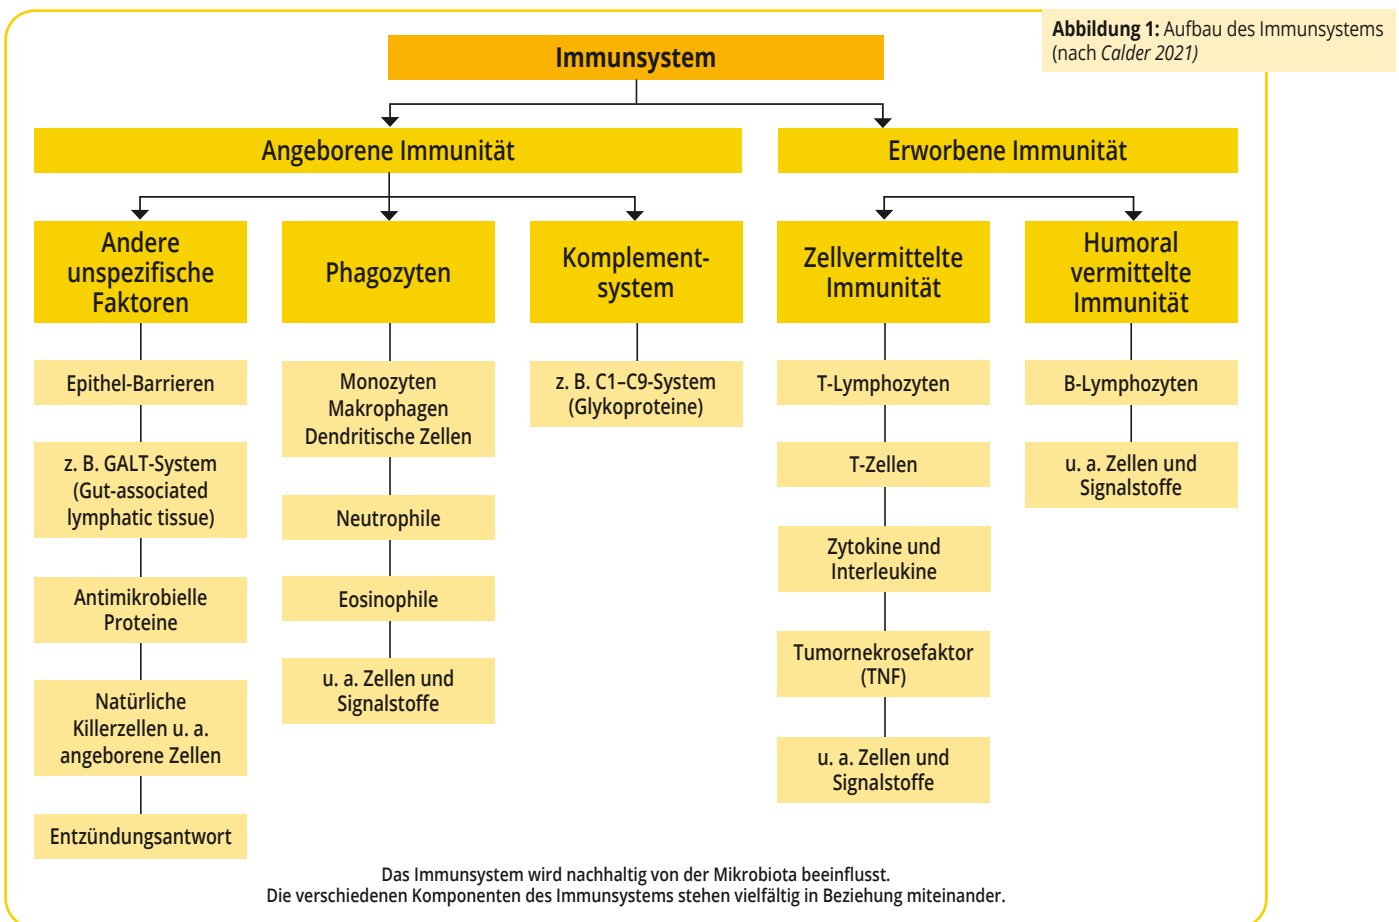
**Abbildung 1:** Aufbau des Immunsystems (nach *Calder 2021*)

Immunsystem

Angeborene Immunität

Erworbene Immunität

Andere unspezifische Faktoren

Epithel-Barrieren

z. B. GALT-System (Gut-associated lymphatic tissue)

Antimikrobielle Proteine

Natürliche Killerzellen u. a. angeborene Zellen

Entzündungsantwort

Phagozyten

Monozyten Makrophagen Dendritische Zellen

Neutrophile

Eosinophile

u. a. Zellen und Signalstoffe

Komplementsystem

z. B. C1–C9-System (Glykoproteine)

Zellvermittelte Immunität

T-Lymphozyten

T-Zellen

Zytokine und Interleukine

Tumornekrosefaktor (TNF)

u. a. Zellen und Signalstoffe

Humoral vermittelte Immunität

B-Lymphozyten

u. a. Zellen und Signalstoffe

Das Immunsystem wird nachhaltig von der Mikrobiota beeinflusst.
Die verschiedenen Komponenten des Immunsystems stehen vielfältig in Beziehung miteinander.